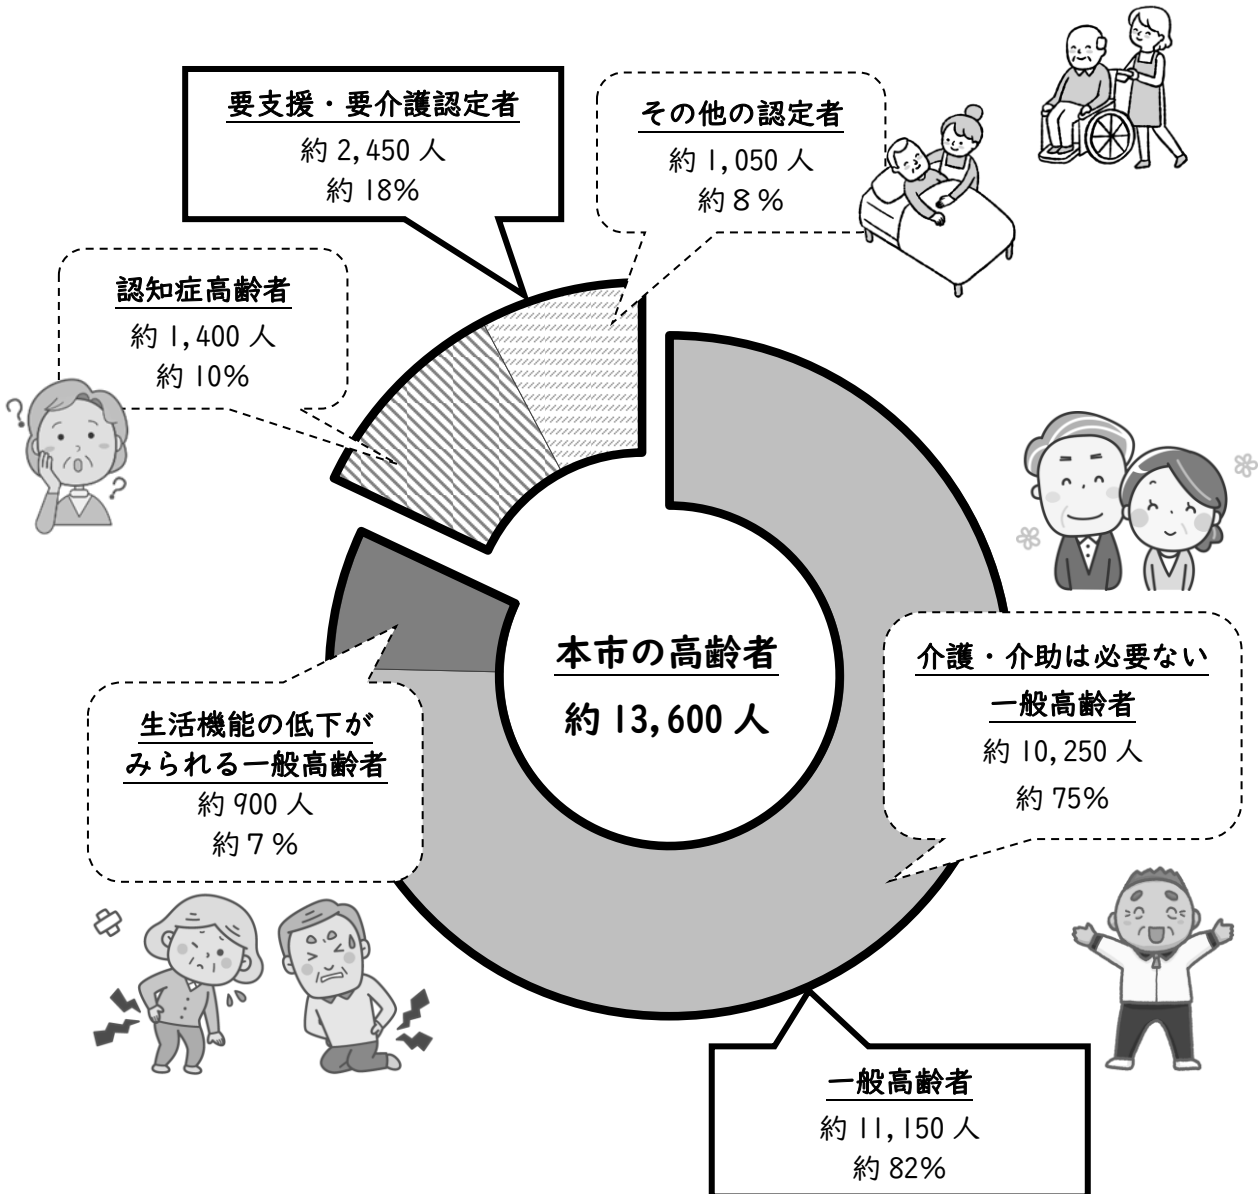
要支援・要介護認定者
約 2,450 人
約 18%

その他の認定者
約 1,050 人
約 8 %

認知症高齢者
約 1,400 人
約 10%

本市の高齢者
約 13,600 人

介護・介助は必要ない一般高齢者
約 10,250 人
約 75%

生活機能の低下がみられる一般高齢者
約 900 人
約 7 %

一般高齢者
約 11,150 人
約 82%